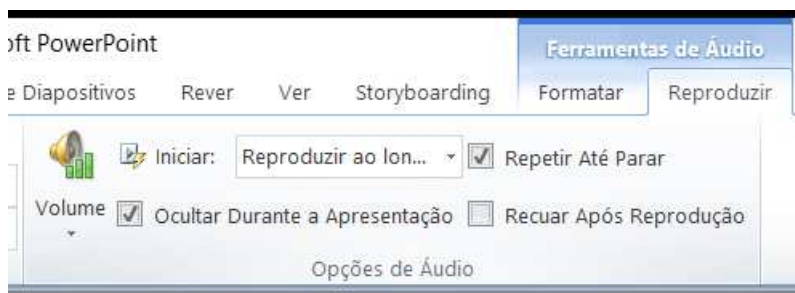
ɔft PowerPoint

Ferramentas de Áudio

e Diapositivos Rever Ver Storyboarding Formatar Reproduzir

Iniciar: Reproduzir ao lon... Repetir Até Parar

Volume Ocultar Durante a Apresentação Recuar Após Reprodução

Opções de Áudio